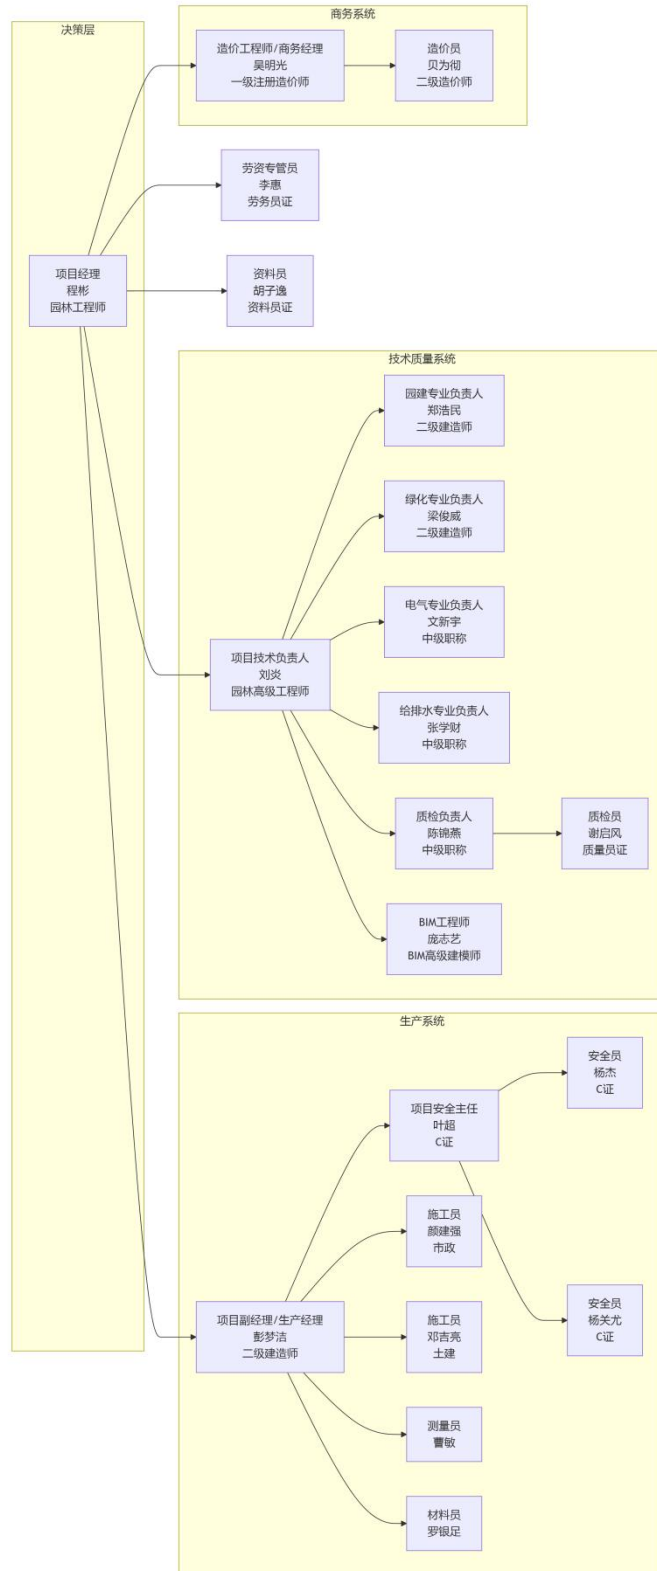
决策层

项目经理
程彬
园林工程师

商务系统

造价工程师/商务经理
吴明光
一级注册造价师

造价员
贝为彻
二级造价师

劳资专管员
李惠
劳务员证

资料员
胡子逸
资料员证

技术质量系统

项目技术负责人
刘炎
园林高级工程师

园建专业负责人
郑浩民
二级建造师

绿化专业负责人
梁俊威
二级建造师

电气专业负责人
文新宇
中级职称

给排水专业负责人
张学财
中级职称

质检负责人
陈锦燕
中级职称

质检员
谢启风
质量员证

BIM工程师
庞志艺
BIM高级建模师

生产系统

项目副经理/生产经理
彭梦洁
二级建造师

项目安全主任
叶超
C证

安全员
杨杰
C证

安全员
杨关尤
C证

施工员
颜建强
市政

施工员
邓吉亮
土建

测量员
曹敏

材料员
罗银足